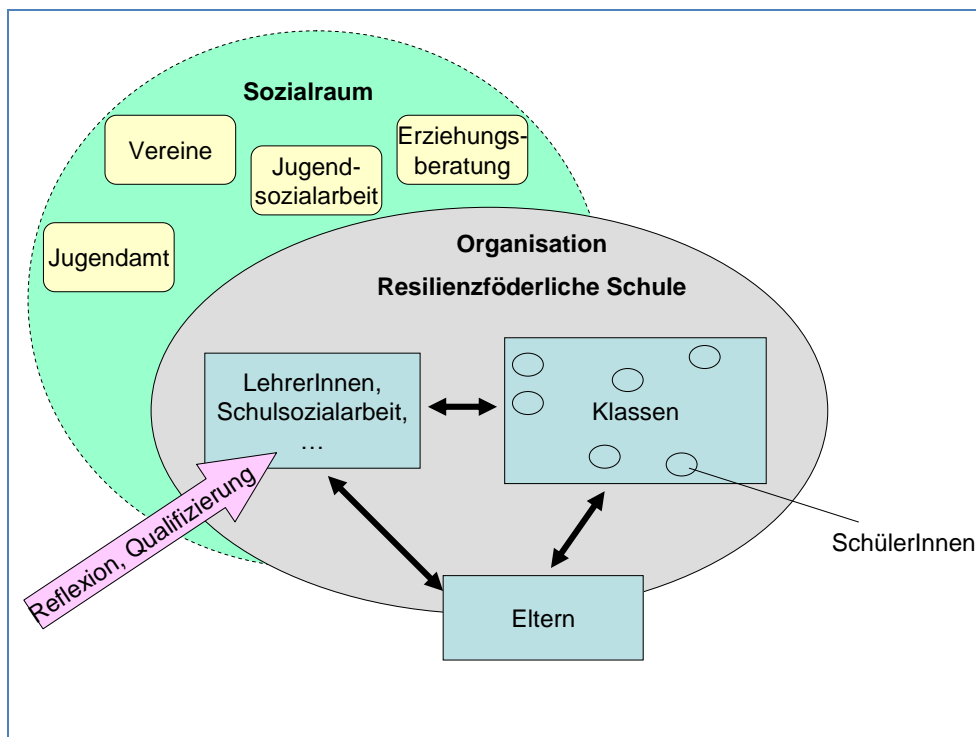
Sozialraum

Vereine

Jugendsozialarbeit

Erziehungsberatung

Jugendamt

Organisation

Resilienzföderliche Schule

LehrerInnen, Schulsozialarbeit, …

Klassen

Reflexion, Qualifizierung

SchülerInnen

Eltern